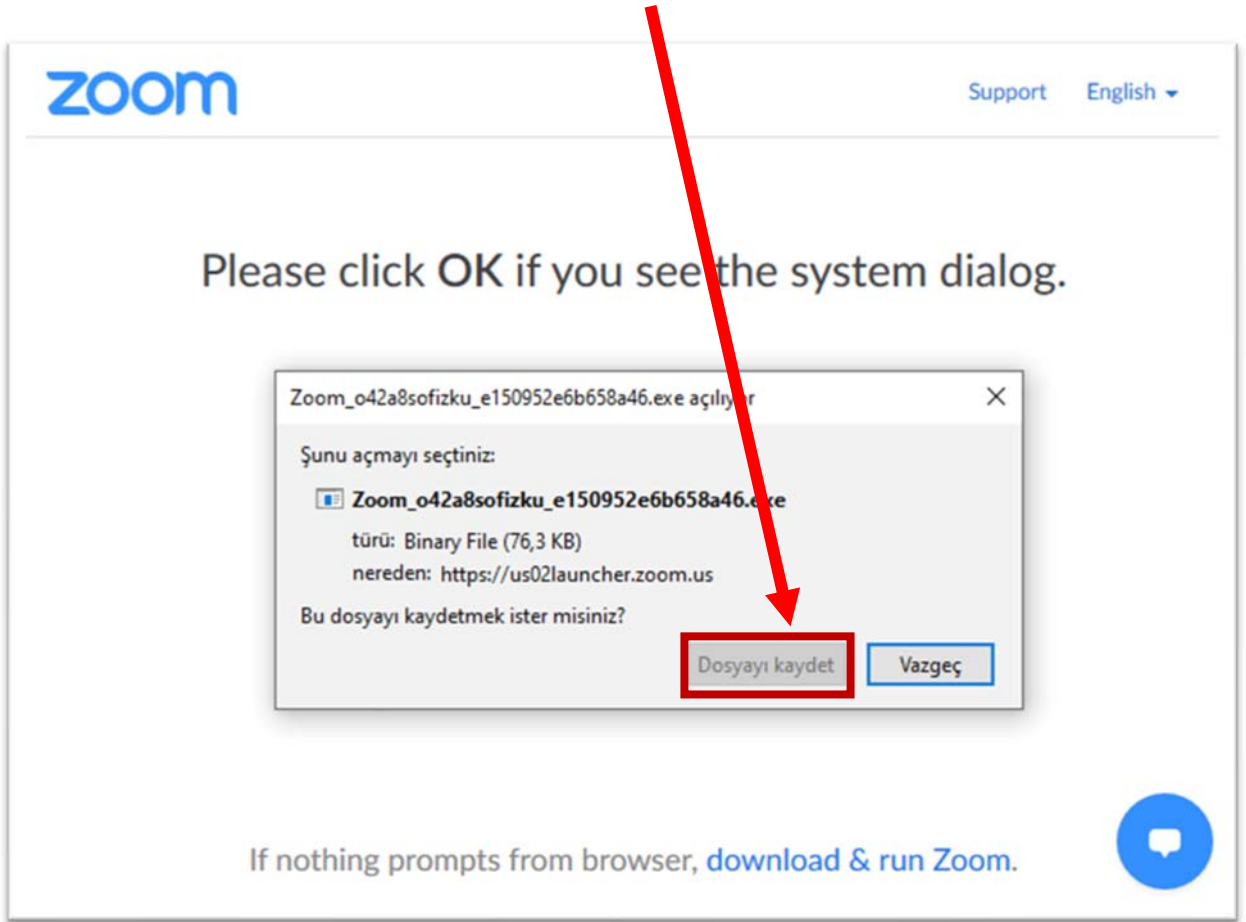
zoom

Support English

Please click **OK** if you see the system dialog.

Zoom_o42a8sofizku_e150952e6b658a46.exe açılıyor

Şunu açmayı seçtiniz:

Zoom_o42a8sofizku_e150952e6b658a46.exe

türü: Binary File (76,3 KB)

nereden: https://us02launcher.zoom.us

Bu dosyayı kaydetmek ister misiniz?

Dosyayı kaydet Vazgeç

If nothing prompts from browser, download & run Zoom.